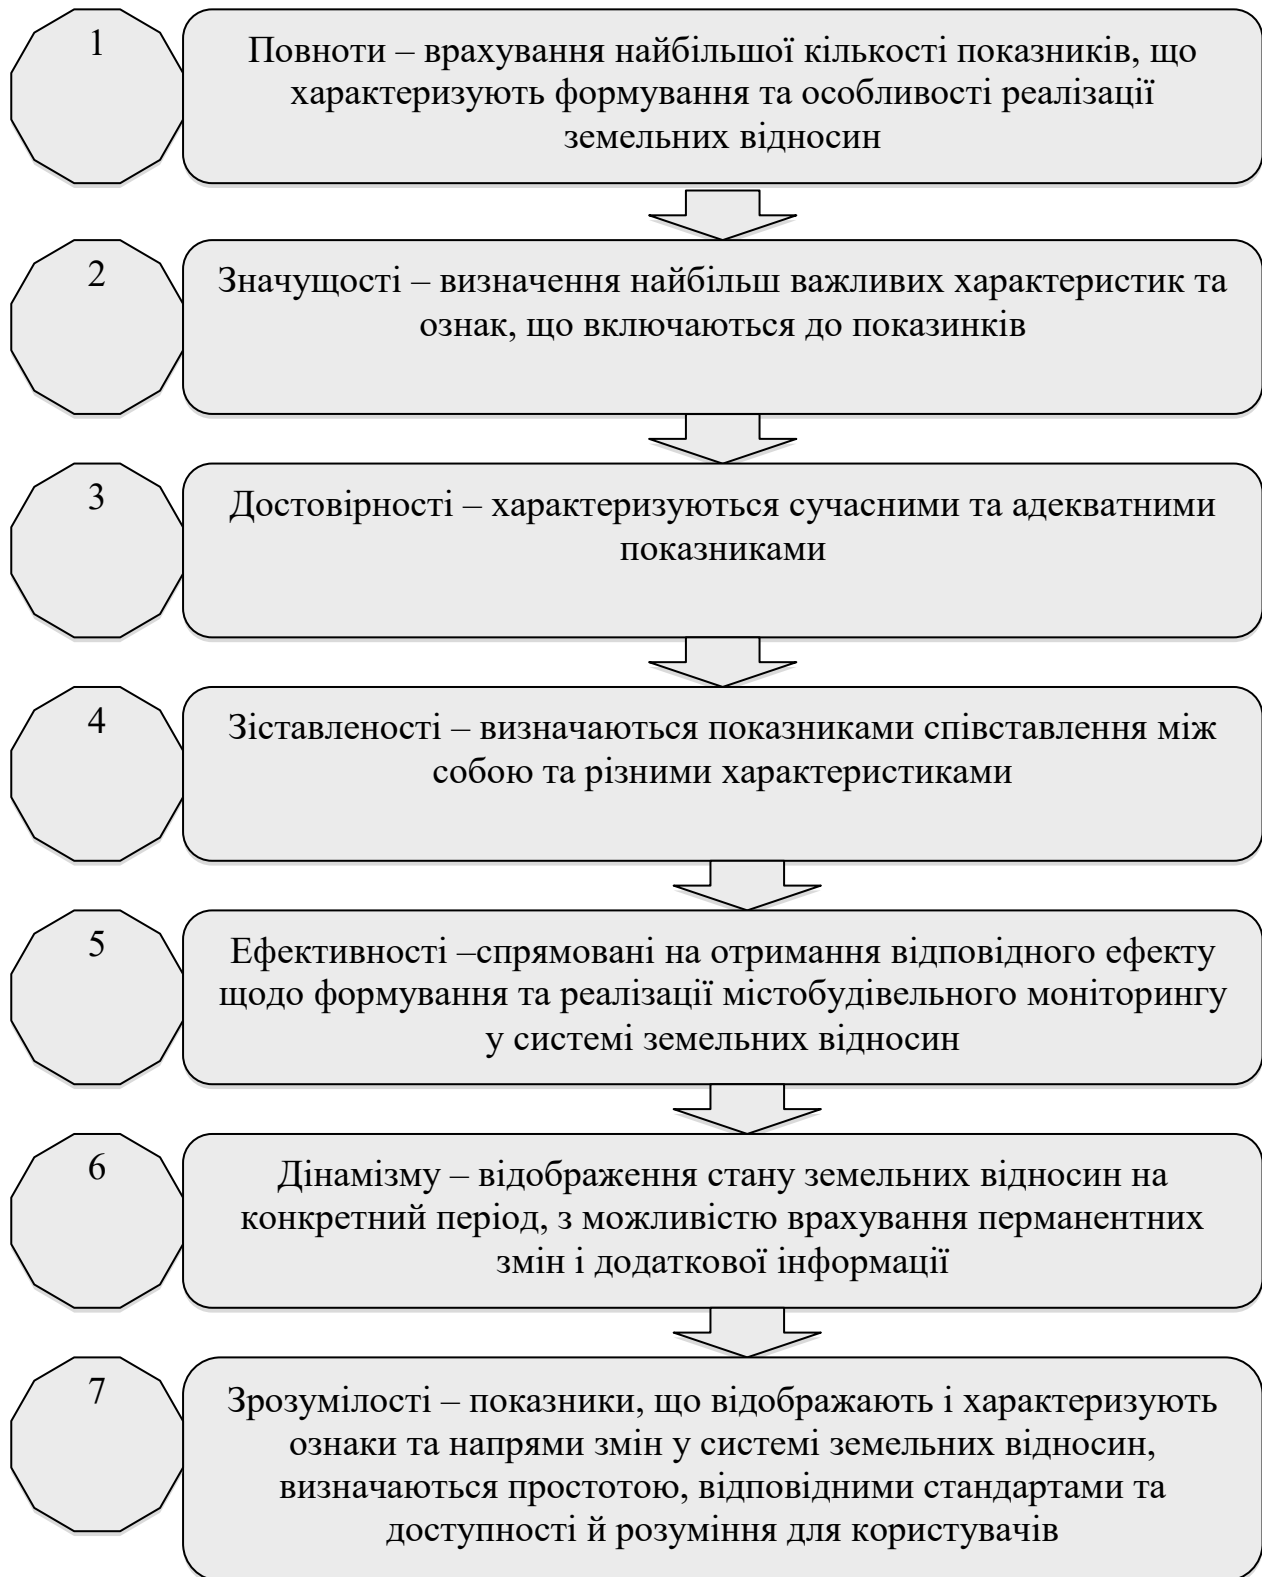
1

Повноти – врахування найбільшої кількості показників, що характеризують формування та особливості реалізації земельних відносин

2

Значущості – визначення найбільш важливих характеристик та ознак, що включаються до показинків

3

Достовірності – характеризуються сучасними та адекватними показниками

4

Зіставленості – визначаються показниками співставлення між собою та різними характеристиками

5

Ефективності –спрямовані на отримання відповідного ефекту щодо формування та реалізації містобудівельного моніторингу у системі земельних відносин

6

Дінамізму – відображення стану земельних відносин на конкретний період, з можливістю врахування перманентних змін і додаткової інформації

7

Зрозумілості – показники, що відображають і характеризують ознаки та напрями змін у системі земельних відносин, визначаються простотою, відповідними стандартами та доступності й розуміння для користувачів